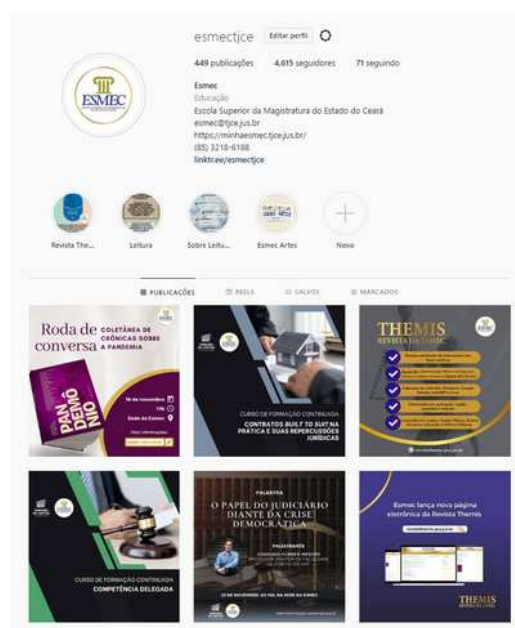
esmectjce Editar perfil

449 publicações 4.615 seguidores 71 seguindo

Esmec
Educação
Escola Superior da Magistratura do Estado do Ceará
esmec@tjce.jus.br
https://minhaesmec.tjce.jus.br/
(85) 3218-6188
linktr.ee/esmectjce

ESMEC

Revista The... Leitura Sobre Leitu... Esmec Artes Novo

PUBLICAÇÕES REELS SALVOS MARCADOS

Roda de conversa COLETÂNEA DE CRÔNICAS SOBRE A PANDEMIA

PAN DEMÔ NIO

16 de novembro
13h
Salão da Esmec

CURSO DE FORMAÇÃO CONTINUADA
CONTRATOS BUILT TO SUIT NA PRÁTICA E SUAS REPERCUSSÕES JURÍDICAS

THEMIS
REVISTA DA ESMEC

CURSO DE FORMAÇÃO CONTINUADA
COMPETÊNCIA DELEGADA

PALESTRA
O PAPEL DO JUDICIÁRIO DIANTE DA CRISE DEMOCRÁTICA

Esmec lança nova página eletrônica da Revista Themis

THEMIS